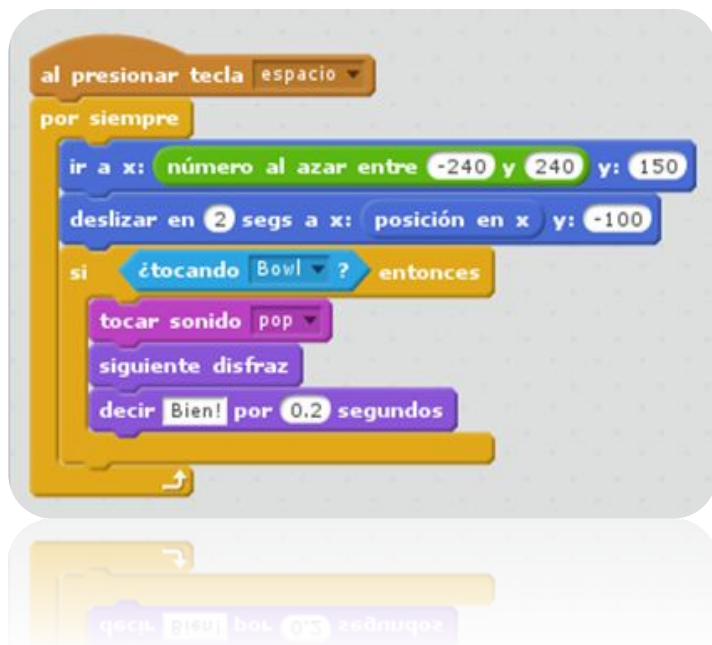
al presionar tecla espacio

por siempre

ir a x: número al azar entre -240 y 240 y: 150

deslizar en 2 segs a x: posición en x y: -100

si ¿tocando Bowl ? entonces

tocar sonido pop

siguiente disfraz

decir Bien! por 0.2 segundos